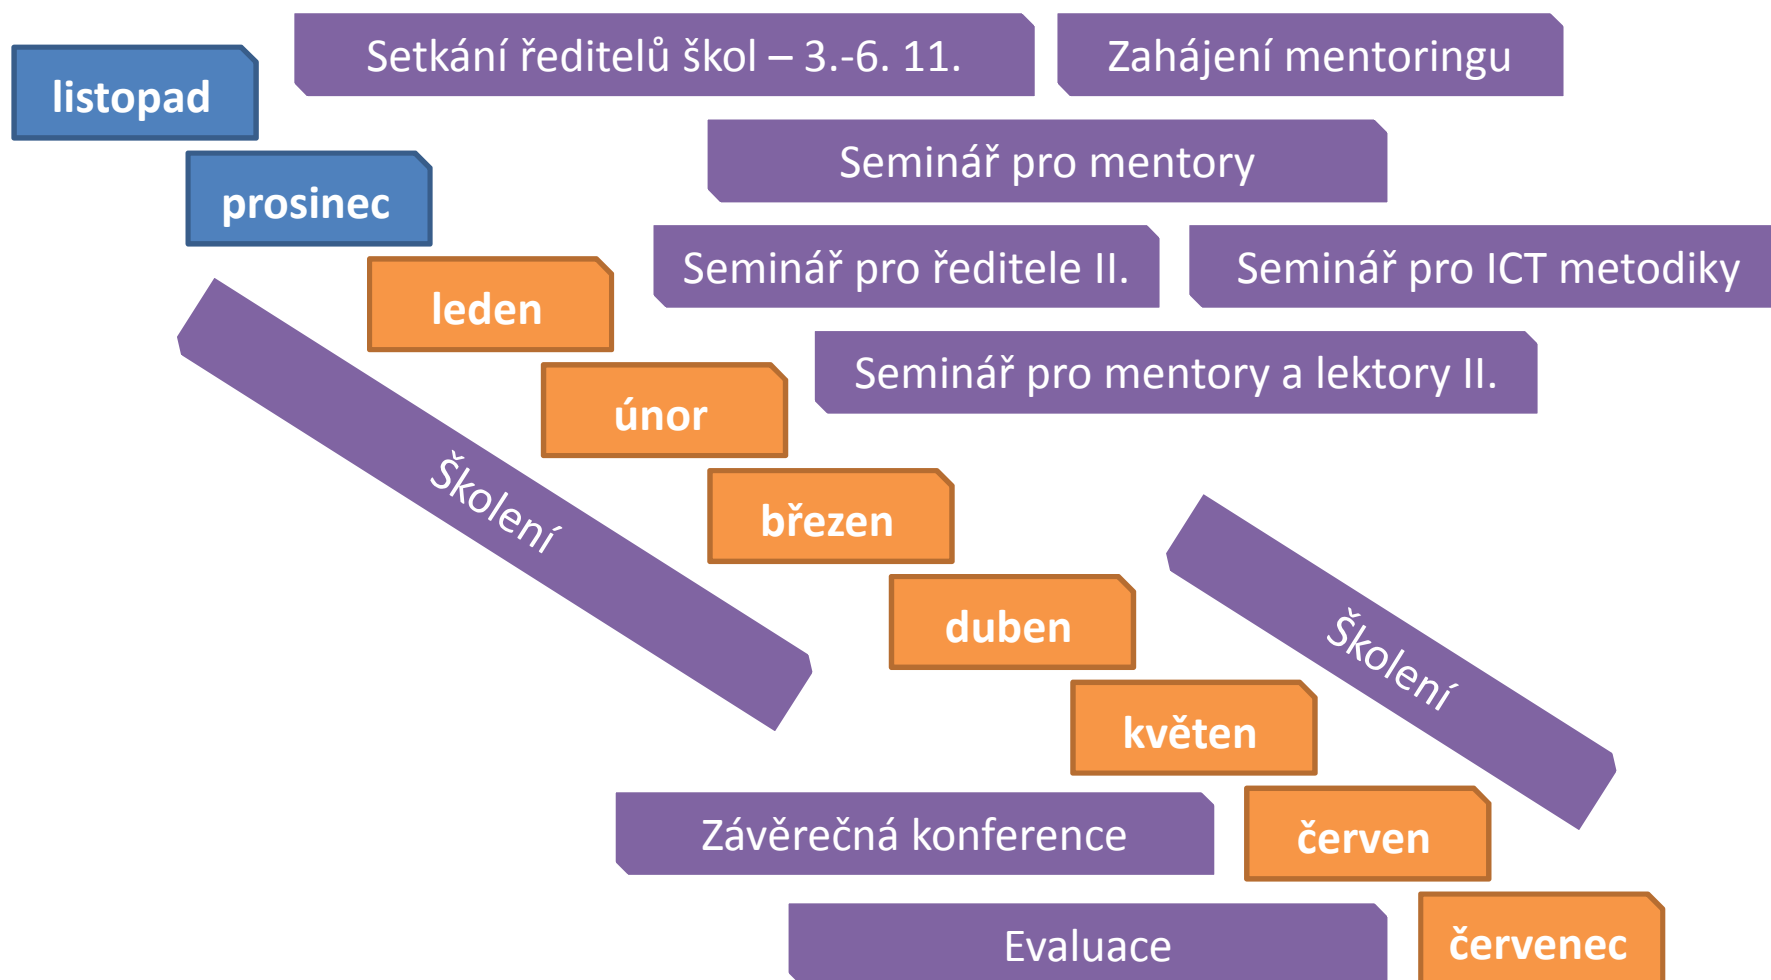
Setkání ředitelů škol – 3.-6. 11.

Zahájení mentoringu

listopad

Seminář pro mentory

prosinec

Seminář pro ředitele II.

Seminář pro ICT metodiky

leden

Seminář pro mentory a lektory II.

únor

Školení

březen

duben

Školení

květen

Závěrečná konference

červen

Evaluace

červenec